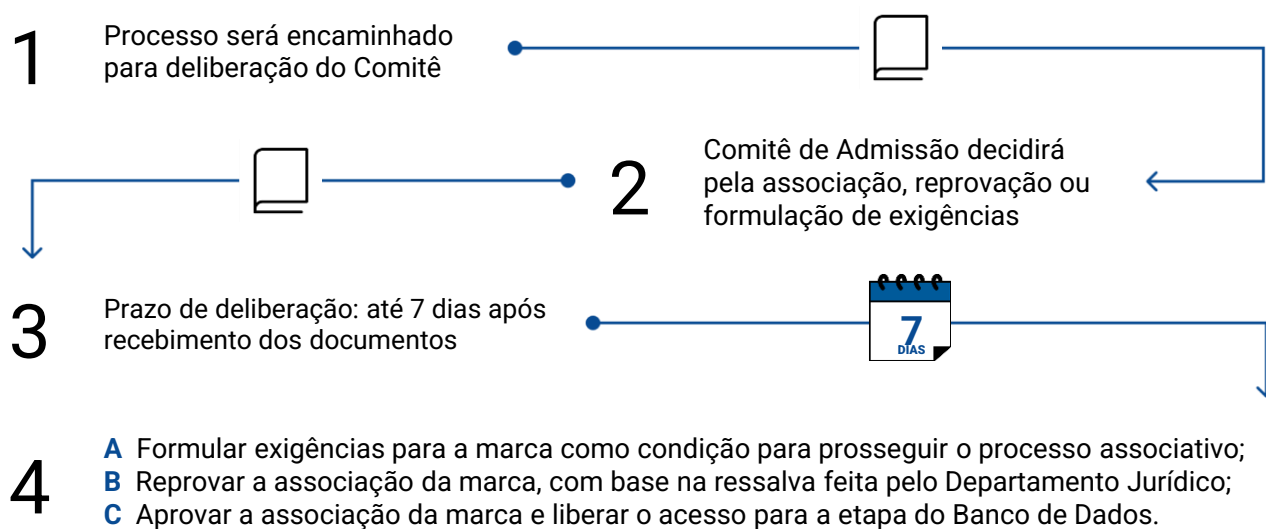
1 Processo será encaminhado para deliberação do Comitê

2 Comitê de Admissão decidirá pela associação, reprovação ou formulação de exigências

3 Prazo de deliberação: até 7 dias após recebimento dos documentos

7 DIAS

4
A Formular exigências para a marca como condição para prosseguir o processo associativo;
B Reprovar a associação da marca, com base na ressalva feita pelo Departamento Jurídico;
C Aprovar a associação da marca e liberar o acesso para a etapa do Banco de Dados.